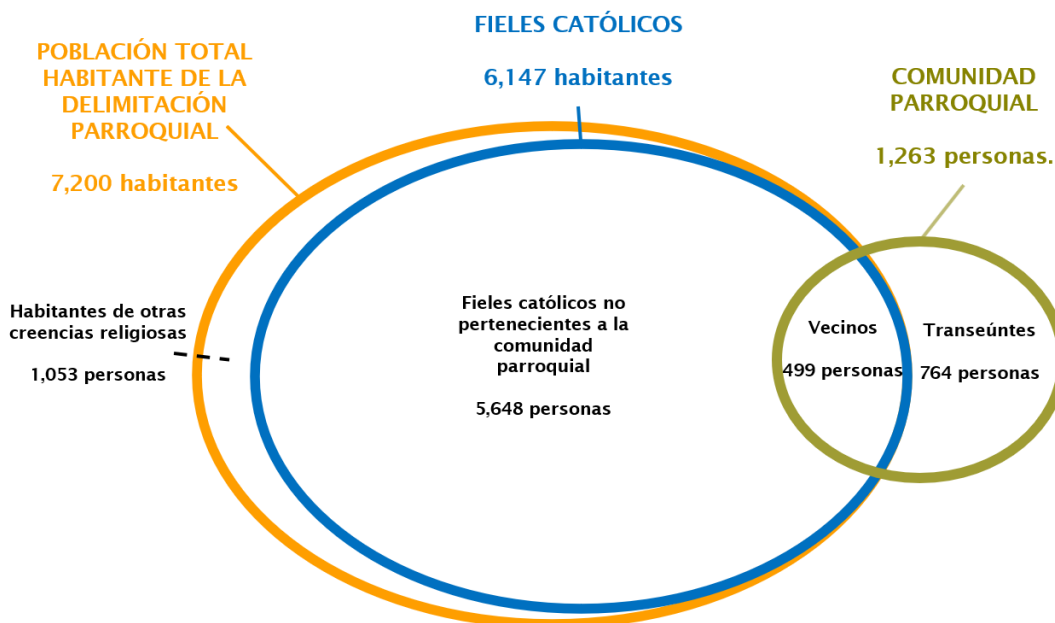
FIELES CATÓLICOS

6,147 habitantes

POBLACIÓN TOTAL HABITANTE DE LA DELIMITACIÓN PARROQUIAL

7,200 habitantes

COMUNIDAD PARROQUIAL

1,263 personas.

Habitantes de otras creencias religiosas

1,053 personas

Fieles católicos no pertenecientes a la comunidad parroquial

5,648 personas

Vecinos

499 personas

Transeúntes

764 personas